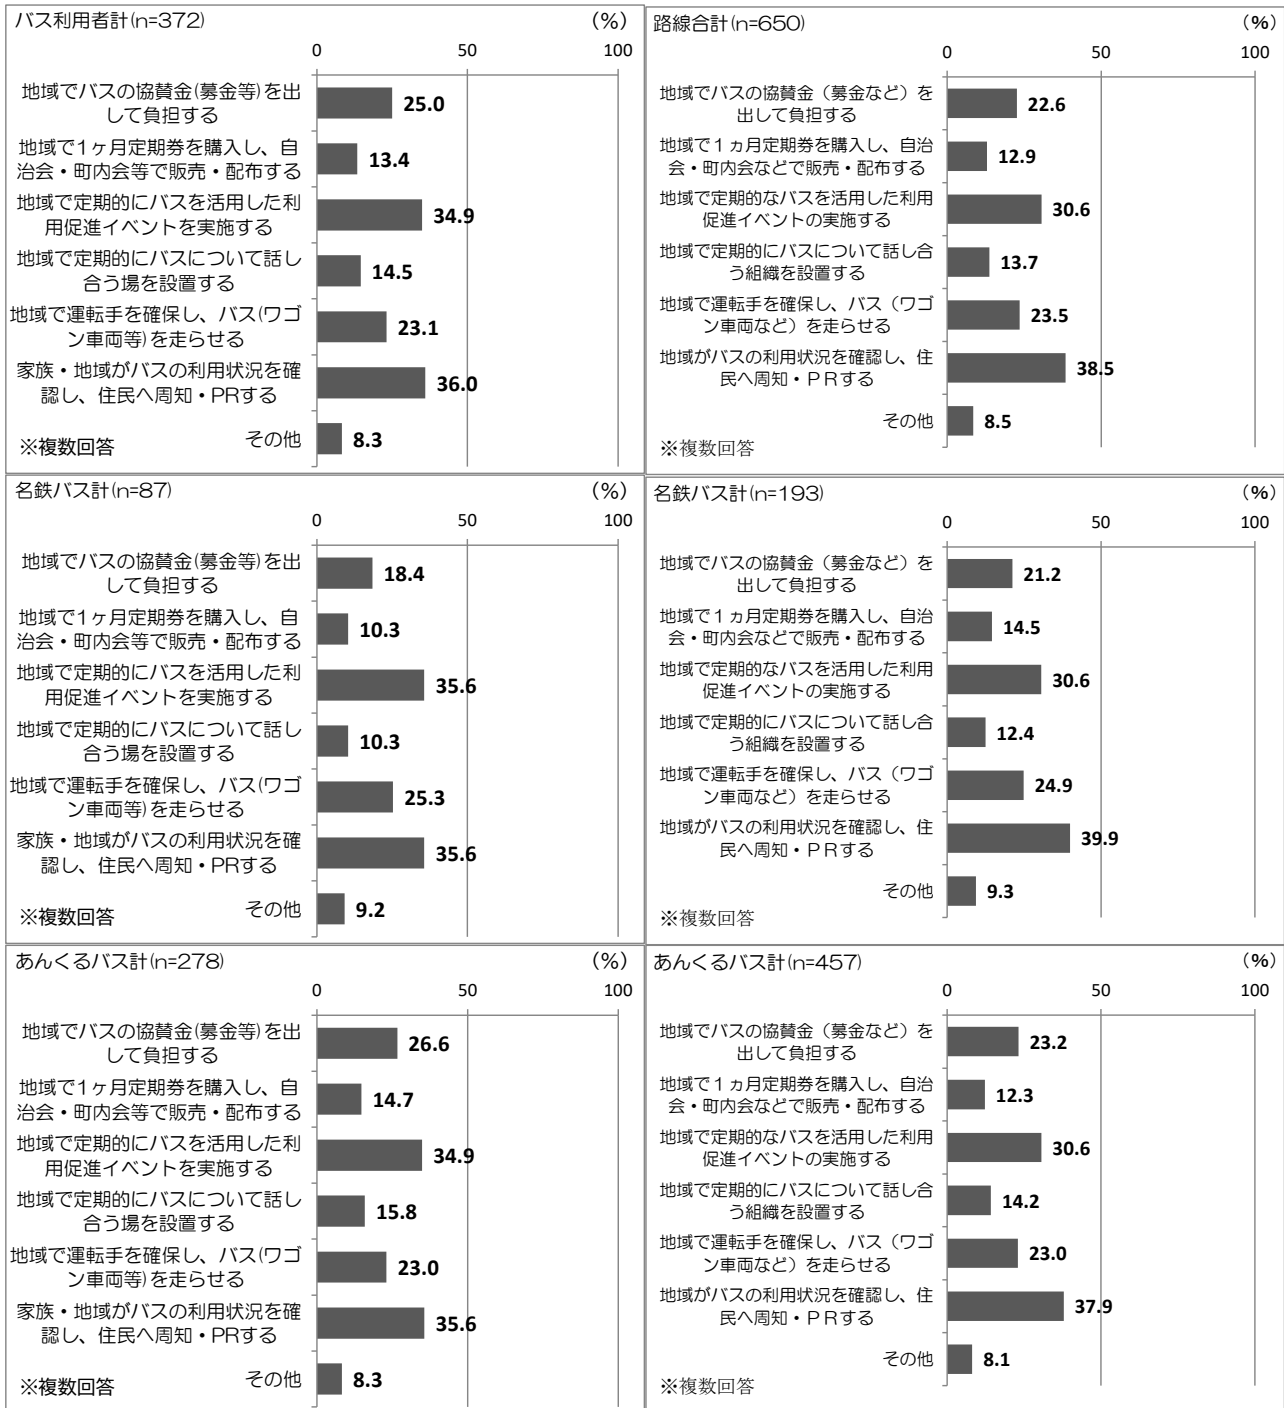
バス利用者計(n=372)

(%)

0 50 100

地域でバスの協賛金(募金等)を出して負担する 25.0

地域で1ヶ月定期券を購入し、自治会・町内会等で販売・配布する 13.4

地域で定期的にバスを活用した利用促進イベントを実施する 34.9

地域で定期的にバスについて話し合う場を設置する 14.5

地域で運転手を確保し、バス(ワゴン車両等)を走らせる 23.1

家族・地域がバスの利用状況を確認し、住民へ周知・PRする 36.0

その他 8.3

※複数回答

路線合計(n=650)

(%)

0 50 100

地域でバスの協賛金（募金など）を出して負担する 22.6

地域で１ヵ月定期券を購入し、自治会・町内会などで販売・配布する 12.9

地域で定期的なバスを活用した利用促進イベントの実施する 30.6

地域で定期的にバスについて話し合う組織を設置する 13.7

地域で運転手を確保し、バス（ワゴン車両など）を走らせる 23.5

地域がバスの利用状況を確認し、住民へ周知・ＰＲする 38.5

その他 8.5

※複数回答

名鉄バス計(n=87)

(%)

0 50 100

地域でバスの協賛金(募金等)を出して負担する 18.4

地域で1ヶ月定期券を購入し、自治会・町内会等で販売・配布する 10.3

地域で定期的にバスを活用した利用促進イベントを実施する 35.6

地域で定期的にバスについて話し合う場を設置する 10.3

地域で運転手を確保し、バス(ワゴン車両等)を走らせる 25.3

家族・地域がバスの利用状況を確認し、住民へ周知・PRする 35.6

その他 9.2

※複数回答

名鉄バス計(n=193)

(%)

0 50 100

地域でバスの協賛金（募金など）を出して負担する 21.2

地域で１ヵ月定期券を購入し、自治会・町内会などで販売・配布する 14.5

地域で定期的なバスを活用した利用促進イベントの実施する 30.6

地域で定期的にバスについて話し合う組織を設置する 12.4

地域で運転手を確保し、バス（ワゴン車両など）を走らせる 24.9

地域がバスの利用状況を確認し、住民へ周知・ＰＲする 39.9

その他 9.3

※複数回答

あんくるバス計(n=278)

(%)

0 50 100

地域でバスの協賛金(募金等)を出して負担する 26.6

地域で1ヶ月定期券を購入し、自治会・町内会等で販売・配布する 14.7

地域で定期的にバスを活用した利用促進イベントを実施する 34.9

地域で定期的にバスについて話し合う場を設置する 15.8

地域で運転手を確保し、バス(ワゴン車両等)を走らせる 23.0

家族・地域がバスの利用状況を確認し、住民へ周知・PRする 35.6

その他 8.3

※複数回答

あんくるバス計(n=457)

(%)

0 50 100

地域でバスの協賛金（募金など）を出して負担する 23.2

地域で１ヵ月定期券を購入し、自治会・町内会などで販売・配布する 12.3

地域で定期的なバスを活用した利用促進イベントの実施する 30.6

地域で定期的にバスについて話し合う組織を設置する 14.2

地域で運転手を確保し、バス（ワゴン車両など）を走らせる 23.0

地域がバスの利用状況を確認し、住民へ周知・ＰＲする 37.9

その他 8.1

※複数回答